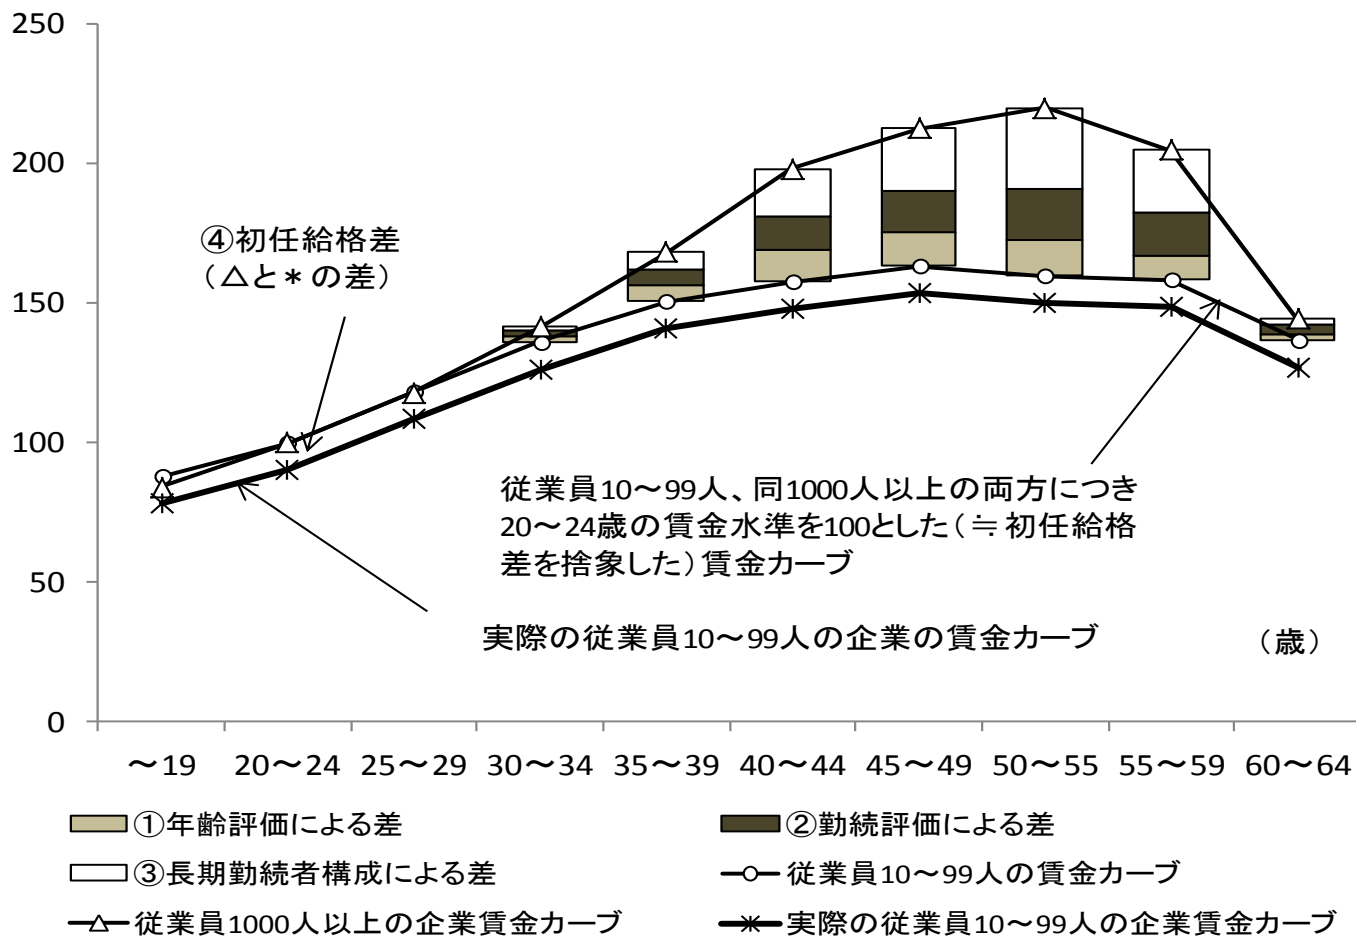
250

200

150

100

50

0

④初任給格差
（△と＊の差）

従業員10～99人、同1000人以上の両方につき20～24歳の賃金水準を100とした（≒初任給格差を捨象した）賃金カーブ

実際の従業員10～99人の企業の賃金カーブ

（歳）

～19　20～24　25～29　30～34　35～39　40～44　45～49　50～55　55～59　60～64

①年齢評価による差
②勤続評価による差
③長期勤続者構成による差
従業員10～99人の賃金カーブ
従業員1000人以上の企業賃金カーブ
実際の従業員10～99人の企業賃金カーブ